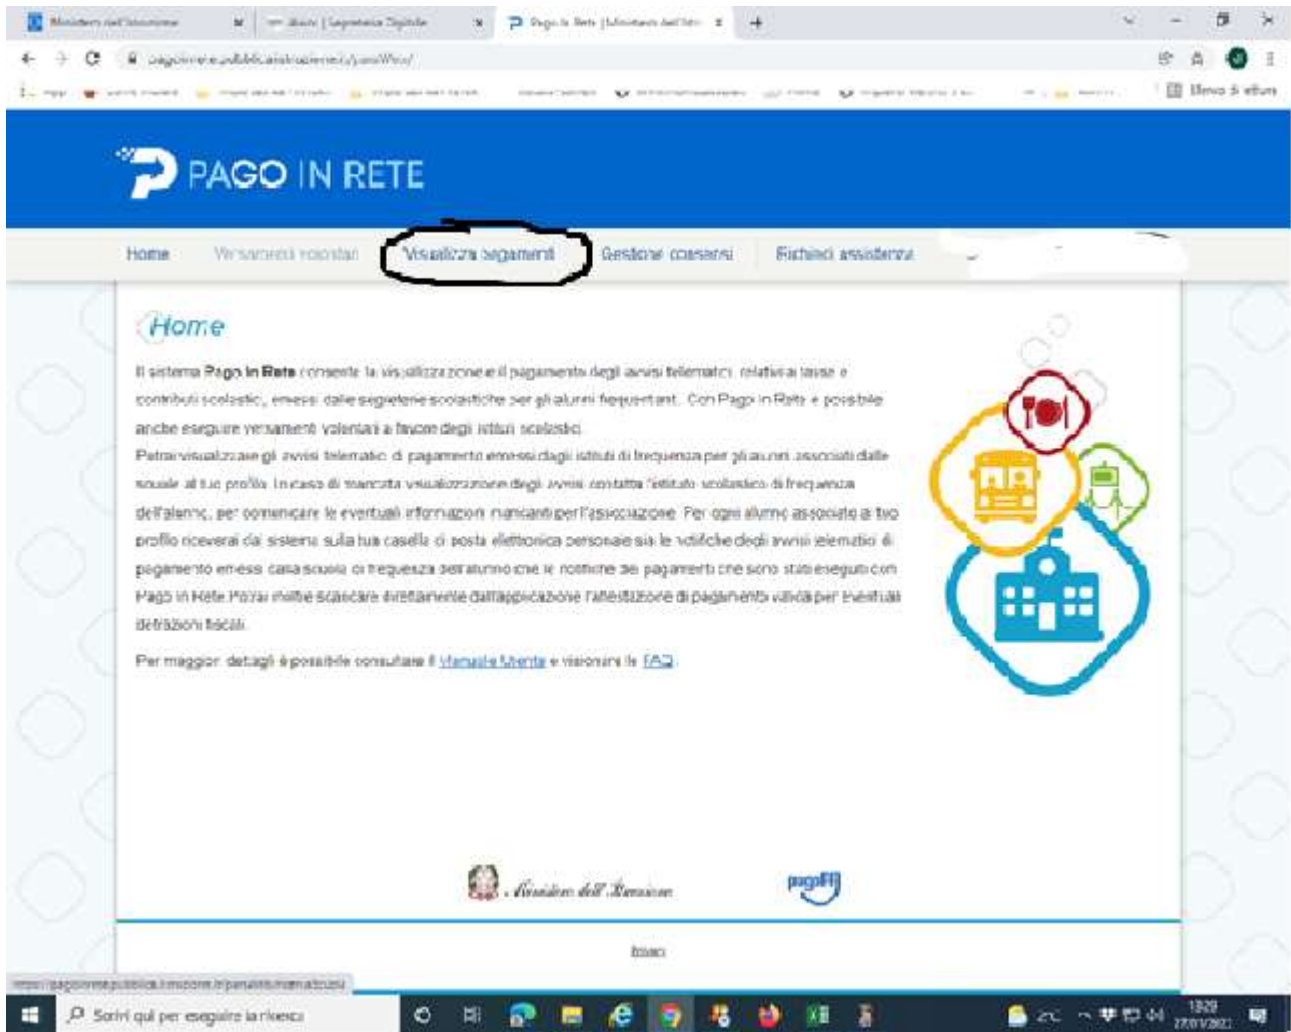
Ministero dell'Istruzione
Pago In Rete | Ministero dell'Istr
pagoinrete.pubblica.istruzione.it/parentWeb/
Elenco di lettura

PAGO IN RETE

Home
Versamenti volontari
Visualizza pagamenti
Gestione consensi
Richiedi assistenza

Home

Il sistema Pago In Rete consente la visualizzazione e il pagamento degli avvisi telematici relativi a tasse e contributi scolastici, emessi dalle segreterie scolastiche per gli alunni frequentanti. Con Pago In Rete è possibile anche eseguire versamenti volontari a favore degli istituti scolastici.
Potrai visualizzare gli avvisi telematici di pagamento emessi dagli istituti di frequenza per gli alunni associati dalle scuole al tuo profilo. In caso di mancata visualizzazione degli avvisi contatta l'istituto scolastico di frequenza dell'alunno, per comunicare le eventuali informazioni mancanti per l'associazione. Per ogni alunno associato al tuo profilo riceverai dal sistema sulla tua casella di posta elettronica personale sia le notifiche degli avvisi telematici di pagamento emessi dalla scuola di frequenza dell'alunno che le notifiche dei pagamenti che sono stati eseguiti con Pago In Rete. Potrai inoltre scaricare direttamente dall'applicazione l'attestazione di pagamento valida per eventuali detrazioni fiscali.
Per maggiori dettagli è possibile consultare il Manuale Utente e visionare le FAQ.

Ministero dell'Istruzione
pagoPA

Esci

https://pagoinrete.pubblica.istruzione.it/parentWeb/...
Scrivi qui per eseguire la ricerca
18:29
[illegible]